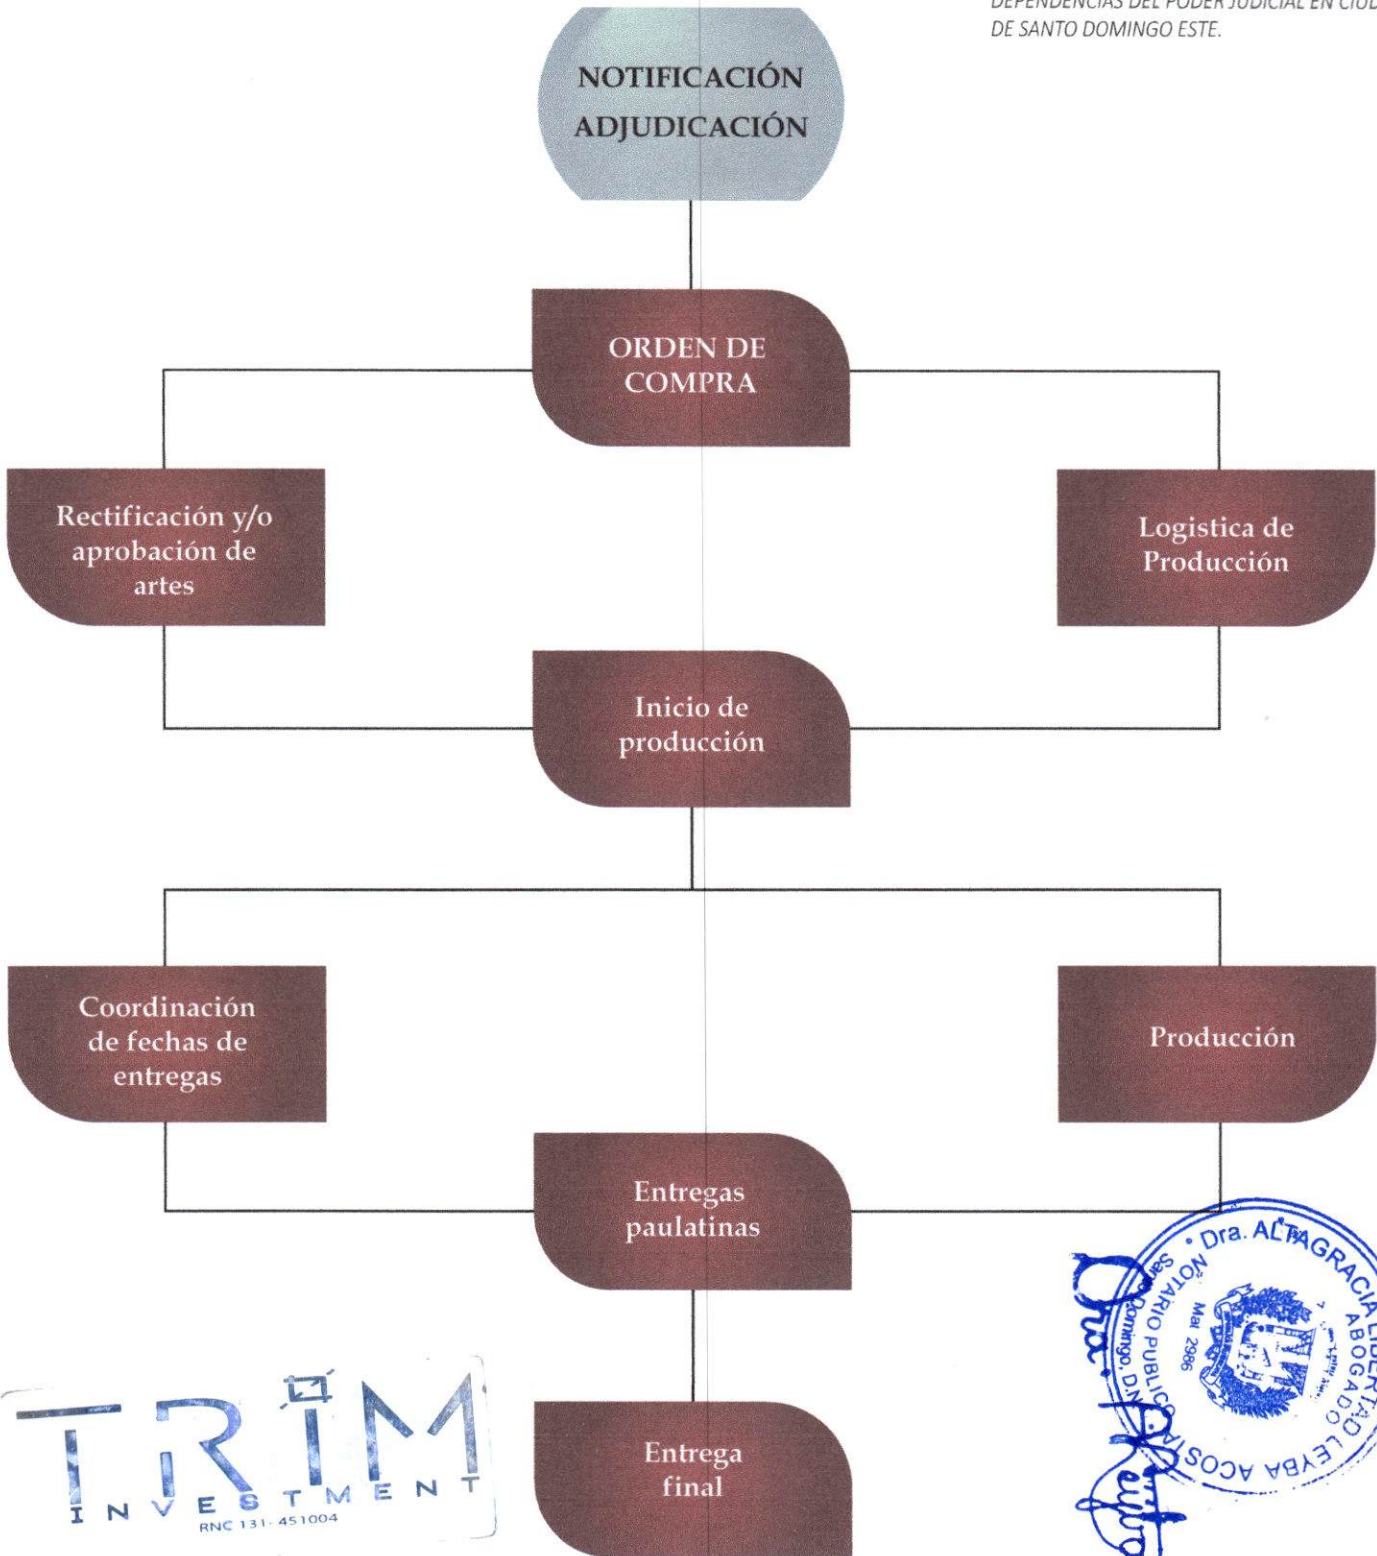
DEPENDENCIAS DEL PODER JUDICIAL EN CIUD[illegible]
DE SANTO DOMINGO ESTE.

NOTIFICACIÓN ADJUDICACIÓN

ORDEN DE COMPRA

Rectificación y/o aprobación de artes

Logistica de Producción

Inicio de producción

Coordinación de fechas de entregas

Producción

Entregas paulatinas

Entrega final

TRIM INVESTMENT
RNC 131-451004

Dra. ALTAGRACIA LIBERTAD LEYBA ACOSTA
ABOGADO
NOTARIO PUBLICO
Santo Domingo, D.N.
Mat. 2986